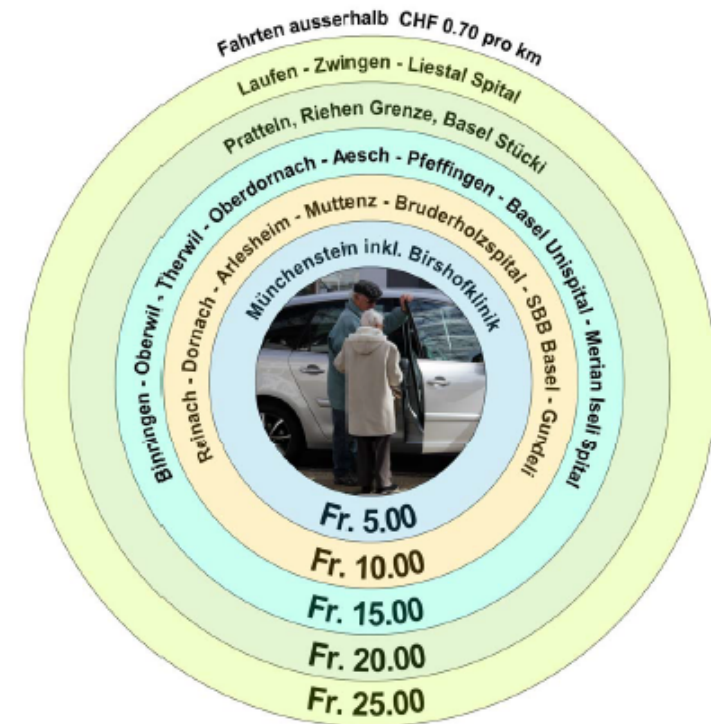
Fahrten ausserhalb CHF 0.70 pro km

Laufen - Zwingen - Liestal Spital

Pratteln, Riehen Grenze, Basel Stücki

Binningen - Oberwil - Therwil - Oberdornach - Aesch - Pfeffingen - Basel Unispital - Merian Iseli Spital

Reinach - Dornach - Arlesheim - Muttenz - Bruderholzspital - SBB Basel - Gundeli

Münchenstein inkl. Birshofklinik

Fr. 5.00

Fr. 10.00

Fr. 15.00

Fr. 20.00

Fr. 25.00